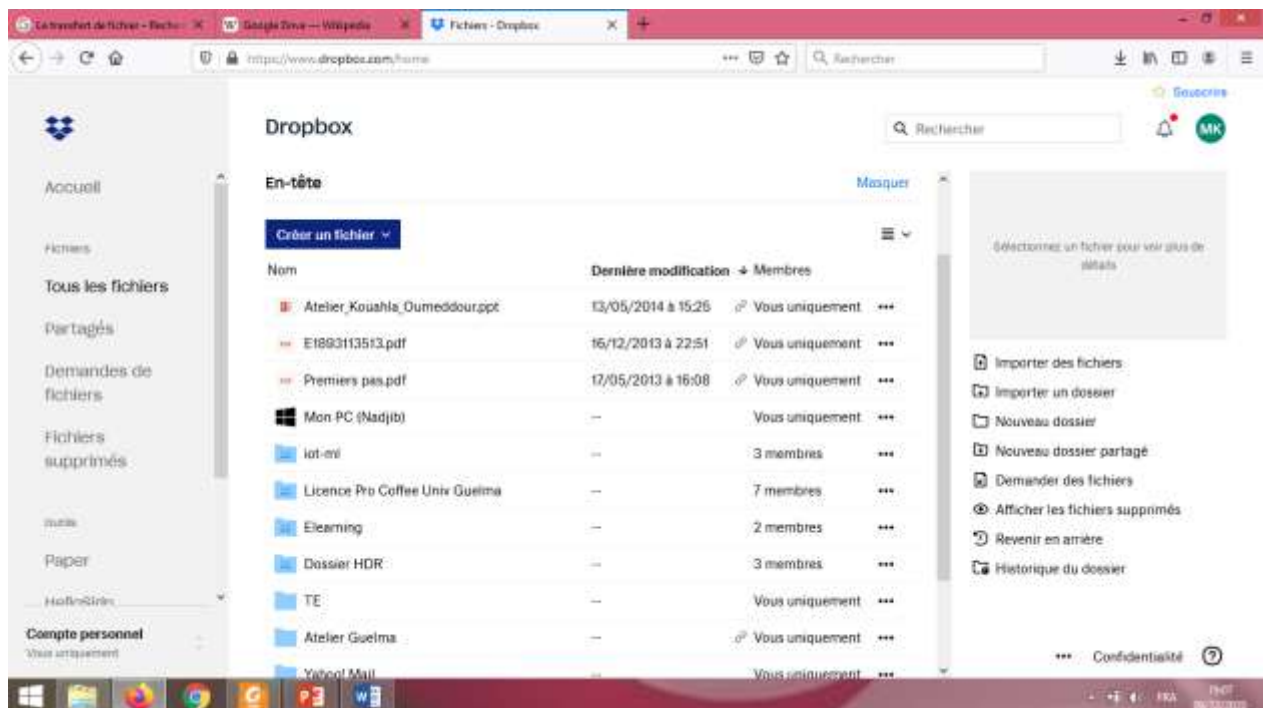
Le transfert de fichier - Reche | Google Drive — Wikipedia | Fichiers - Dropbox

https://www.dropbox.com/home

Rechercher

Souscrire

Dropbox

Rechercher

MK

Accueil

Fichiers

Tous les fichiers

Partagés

Demandes de fichiers

Fichiers supprimés

Outils

Paper

HelloSign

Compte personnel
Vous uniquement

En-tête

Masquer

Créer un fichier

| Nom | Dernière modification | Membres | |
|---|---|---|---|
| Atelier_Kouahla_Oumeddour.ppt | 13/05/2014 à 15:26 | Vous uniquement | ••• |
| E1893113513.pdf | 16/12/2013 à 22:51 | Vous uniquement | ••• |
| Premiers pas.pdf | 17/05/2013 à 16:08 | Vous uniquement | ••• |
| Mon PC (Nadjib) | -- | Vous uniquement | ••• |
| iot-ml | -- | 3 membres | ••• |
| Licence Pro Coffee Univ Guelma | -- | 7 membres | ••• |
| Elearning | -- | 2 membres | ••• |
| Dossier HDR | -- | 3 membres | ••• |
| TE | -- | Vous uniquement | ••• |
| Atelier Guelma | -- | Vous uniquement | ••• |
| Yahoo! Mail | -- | Vous uniquement | ••• |

Sélectionnez un fichier pour voir plus de détails

Importer des fichiers

Importer un dossier

Nouveau dossier

Nouveau dossier partagé

Demander des fichiers

Afficher les fichiers supprimés

Revenir en arrière

Historique du dossier

••• Confidentialité

FRA